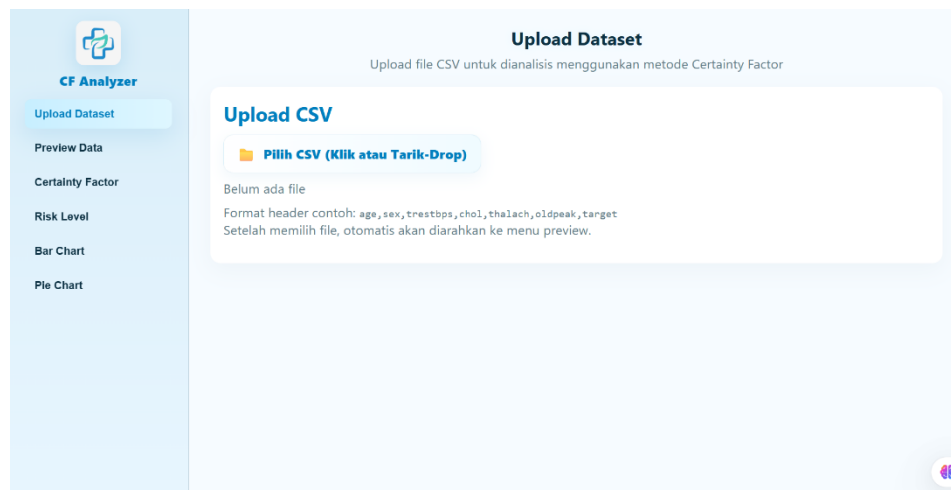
CF Analyzer

Upload Dataset

Preview Data

Certainty Factor

Risk Level

Bar Chart

Pie Chart

Upload Dataset

Upload file CSV untuk dianalisis menggunakan metode Certainty Factor

Upload CSV

Pilih CSV (Klik atau Tarik-Drop)

Belum ada file

Format header contoh: age,sex,trestbps,chol,thalach,oldpeak,target
Setelah memilih file, otomatis akan diarahkan ke menu preview.